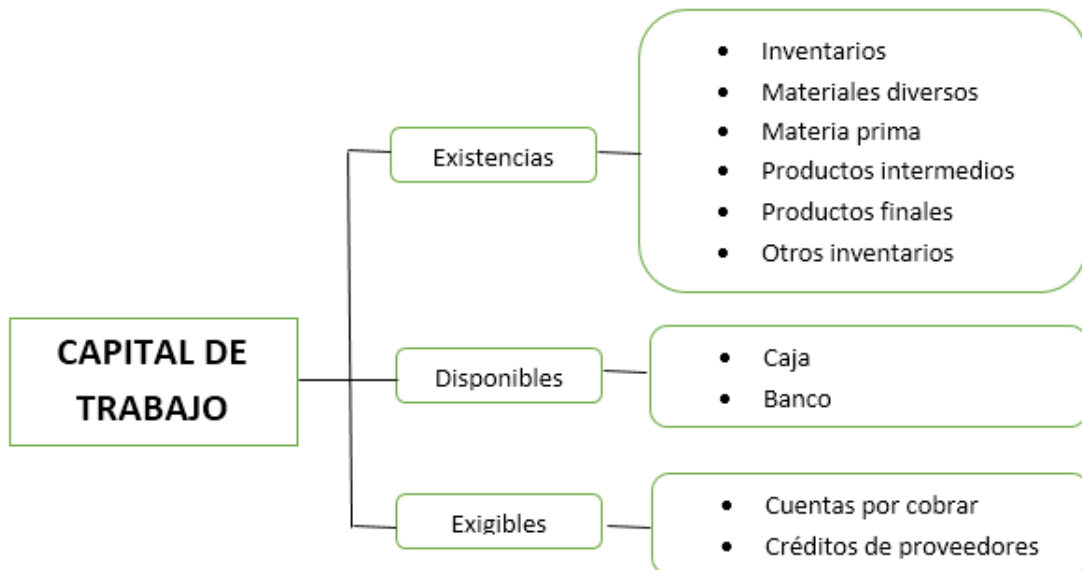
CAPITAL DE TRABAJO

Existencias

- Inventarios
- Materiales diversos
- Materia prima
- Productos intermedios
- Productos finales
- Otros inventarios

Disponibles

- Caja
- Banco

Exigibles

- Cuentas por cobrar
- Créditos de proveedores